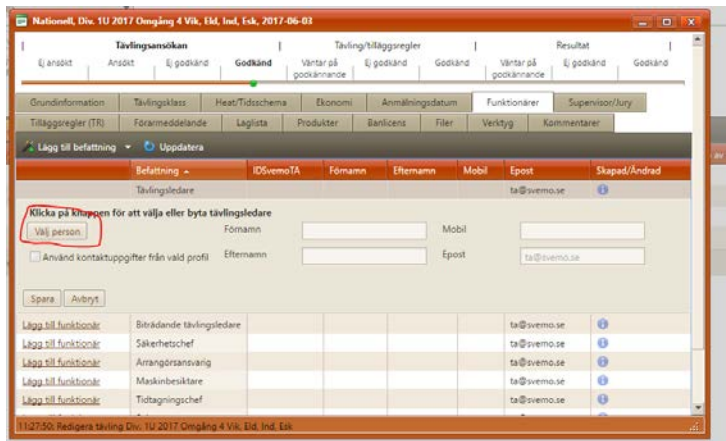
Nationell, Div. 1U 2017 Omgång 4 Vik, Eld, Ind, Esk, 2017-06-03

Tävlingsansökan | Tävling/tilläggsregler | Resultat

Ej ansökt | Ansökt | Ej godkänd | Godkänd | Väntar på godkännande | Ej godkänd | Godkänd | Väntar på godkännande | Ej godkänd | Godkänd

Grundinformation | Tävlingsklass | Heat/Tidsschema | Ekonomi | Anmälningsdatum | Funktionärer | Supervisor/Jury

Tilläggsregler (TR) | Förarmeddelande | Laglista | Produkter | Banlicens | Filer | Verktyg | Kommentarer

Lägg till befattning | Uppdatera

| | Befattning | IDSvemoTA | Förnamn | Efternamn | Mobil | Epost | Skapad/Ändrad |
|---|---|---|---|---|---|---|---|
| | Tävlingsledare | | | | | ta@svemo.se | |

Klicka på knappen för att välja eller byta tävlingsledare

Välj person

Förnamn | Mobil

Använd kontaktuppgifter från vald profil

Efternamn | Epost | ta@svemo.se

Spara | Avbryt

| | Befattning | IDSvemoTA | Förnamn | Efternamn | Mobil | Epost | Skapad/Ändrad |
|---|---|---|---|---|---|---|---|
| Lägg till funktionär | Biträdande tävlingsledare | | | | | ta@svemo.se | |
| Lägg till funktionär | Säkerhetschef | | | | | ta@svemo.se | |
| Lägg till funktionär | Arrangöransvarig | | | | | ta@svemo.se | |
| Lägg till funktionär | Maskinbesiktare | | | | | ta@svemo.se | |
| Lägg till funktionär | Tidtagningschef | | | | | ta@svemo.se | |

11:27:50: Redigera tävling Div. 1U 2017 Omgång 4 Vik, Eld, Ind, Esk